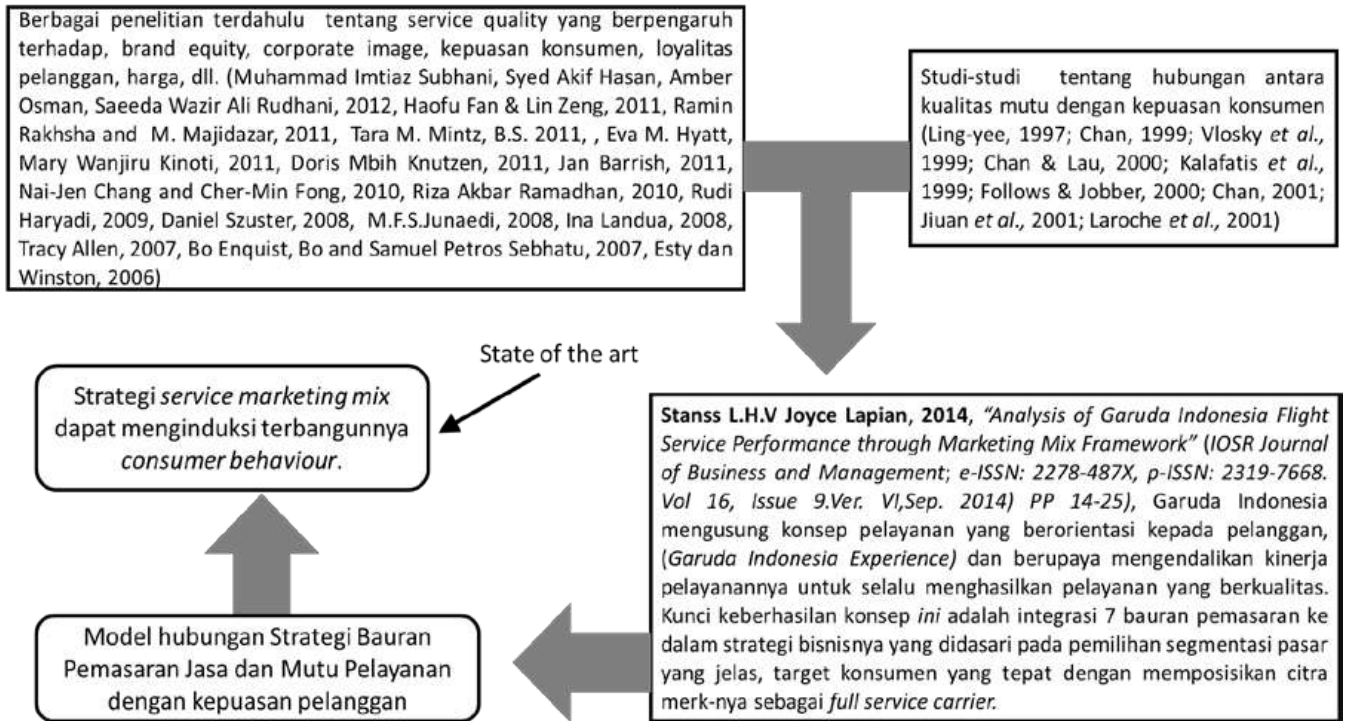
Berbagai penelitian terdahulu tentang service quality yang berpengaruh terhadap, brand equity, corporate image, kepuasan konsumen, loyalitas pelanggan, harga, dll. (Muhammad Imtiaz Subhani, Syed Akif Hasan, Amber Osman, Saeeda Wazir Ali Rudhani, 2012, Haofu Fan & Lin Zeng, 2011, Ramin Rakhsha and M. Majidazar, 2011, Tara M. Mintz, B.S. 2011, , Eva M. Hyatt, Mary Wanjiru Kinoti, 2011, Doris Mbih Knutzen, 2011, Jan Barrish, 2011, Nai-Jen Chang and Cher-Min Fong, 2010, Riza Akbar Ramadhan, 2010, Rudi Haryadi, 2009, Daniel Szuster, 2008, M.F.S.Junaedi, 2008, Ina Landua, 2008, Tracy Allen, 2007, Bo Enquist, Bo and Samuel Petros Sebhatu, 2007, Esty dan Winston, 2006)

Studi-studi tentang hubungan antara kualitas mutu dengan kepuasan konsumen (Ling-yee, 1997; Chan, 1999; Vlosky et al., 1999; Chan & Lau, 2000; Kalafatis et al., 1999; Follows & Jobber, 2000; Chan, 2001; Jiuan et al., 2001; Laroche et al., 2001)

State of the art

Strategi service marketing mix dapat menginduksi terbangunnya consumer behaviour.

Stanss L.H.V Joyce Lapian, 2014, "Analysis of Garuda Indonesia Flight Service Performance through Marketing Mix Framework" (IOSR Journal of Business and Management; e-ISSN: 2278-487X, p-ISSN: 2319-7668. Vol 16, Issue 9.Ver. VI,Sep. 2014) PP 14-25), Garuda Indonesia mengusung konsep pelayanan yang berorientasi kepada pelanggan, (Garuda Indonesia Experience) dan berupaya mengendalikan kinerja pelayanannya untuk selalu menghasilkan pelayanan yang berkualitas. Kunci keberhasilan konsep ini adalah integrasi 7 bauran pemasaran ke dalam strategi bisnisnya yang didasari pada pemilihan segmentasi pasar yang jelas, target konsumen yang tepat dengan memposisikan citra merk-nya sebagai full service carrier.

Model hubungan Strategi Bauran Pemasaran Jasa dan Mutu Pelayanan dengan kepuasan pelanggan